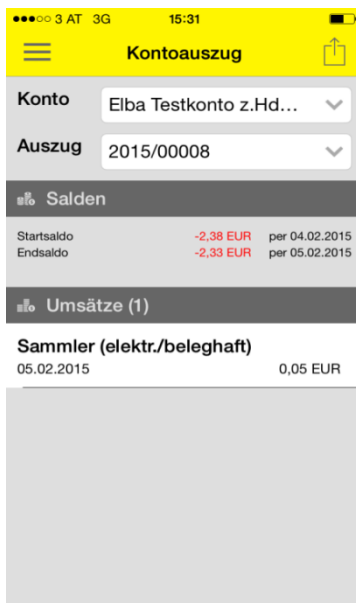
●●●○○ 3 AT 3G 15:31

Kontoauszug

Konto Elba Testkonto z.Hd...

Auszug 2015/00008

Salden

| | | |
|---|---|---|
| Startsaldo | -2,38 EUR | per 04.02.2015 |
| Endsaldo | -2,33 EUR | per 05.02.2015 |

Umsätze (1)

Sammler (elektr./beleghaft)
05.02.2015 0,05 EUR